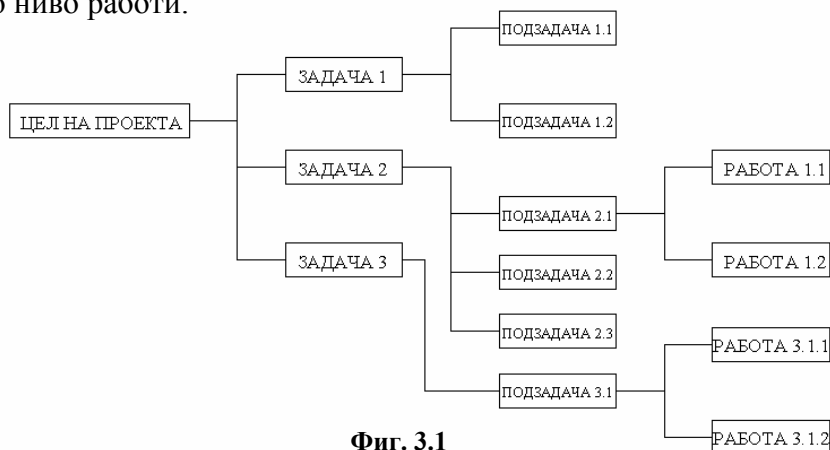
о ниво работи.

ЦЕЛ НА ПРОЕКТА

ЗАДАЧА 1

ЗАДАЧА 2

ЗАДАЧА 3

ПОДЗАДАЧА 1.1

ПОДЗАДАЧА 1.2

ПОДЗАДАЧА 2.1

ПОДЗАДАЧА 2.2

ПОДЗАДАЧА 2.3

ПОДЗАДАЧА 3.1

РАБОТА 1.1

РАБОТА 1.2

РАБОТА 3.1.1

РАБОТА 3.1.2

Фиг. 3.1